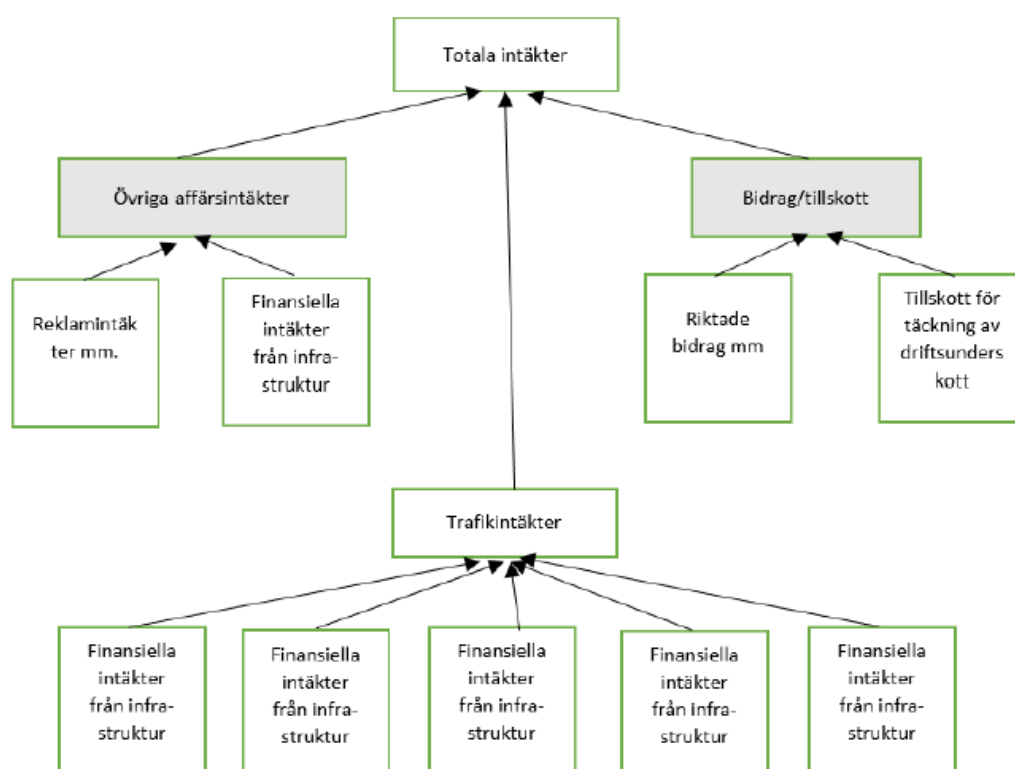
Totala intäkter

Övriga affärsintäkter

Bidrag/tillskott

Reklamintäkter mm.

Finansiella intäkter från infrastruktur

Riktade bidrag mm

Tillskott för täckning av driftsunderskott

Trafikintäkter

Finansiella intäkter från infrastruktur

Finansiella intäkter från infrastruktur

Finansiella intäkter från infrastruktur

Finansiella intäkter från infrastruktur

Finansiella intäkter från infrastruktur